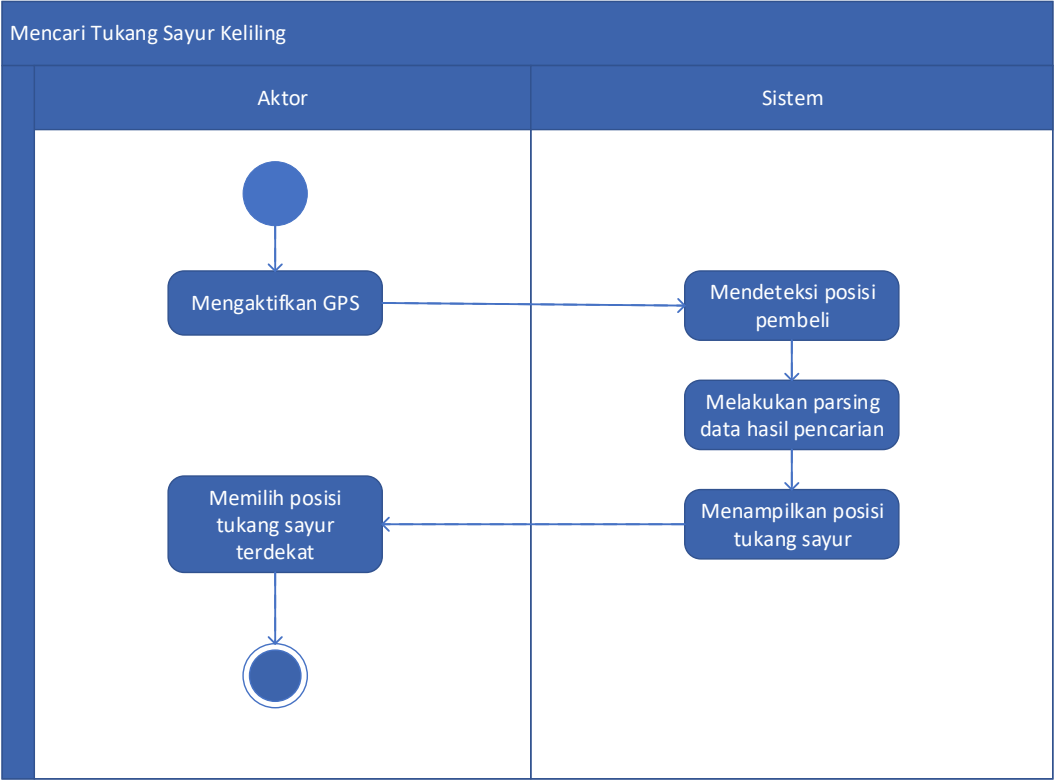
Mencari Tukang Sayur Keliling

Aktor

Sistem

Mengaktifkan GPS

Mendeteksi posisi pembeli

Melakukan parsing data hasil pencarian

Menampilkan posisi tukang sayur

Memilih posisi tukang sayur terdekat